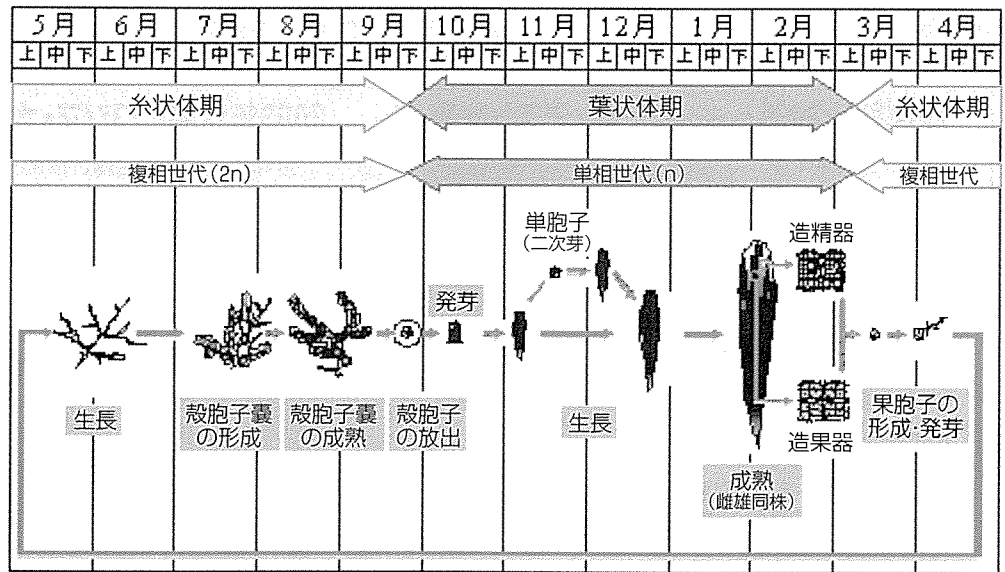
| 5月 | | | 6月 | | | 7月 | | | 8月 | | | 9月 | | | 10月 | | | 11月 | | | 12月 | | | 1月 | | | 2月 | | | 3月 | | | 4月 | | |
|---|---|---|---|---|---|---|---|---|---|---|---|---|---|---|---|---|---|---|---|---|---|---|---|---|---|---|---|---|---|---|---|---|---|---|---|
| 上 | 中 | 下 | 上 | 中 | 下 | 上 | 中 | 下 | 上 | 中 | 下 | 上 | 中 | 下 | 上 | 中 | 下 | 上 | 中 | 下 | 上 | 中 | 下 | 上 | 中 | 下 | 上 | 中 | 下 | 上 | 中 | 下 | 上 | 中 | 下 |

糸状体期

葉状体期

糸状体期

複相世代(2n)

単相世代(n)

複相世代

単胞子
(二次芽)

造精器

発芽

生長

殻胞子嚢
の形成

殻胞子嚢
の成熟

殻胞子
の放出

生長

果胞子の
形成·発芽

造果器

成熟
(雌雄同株)